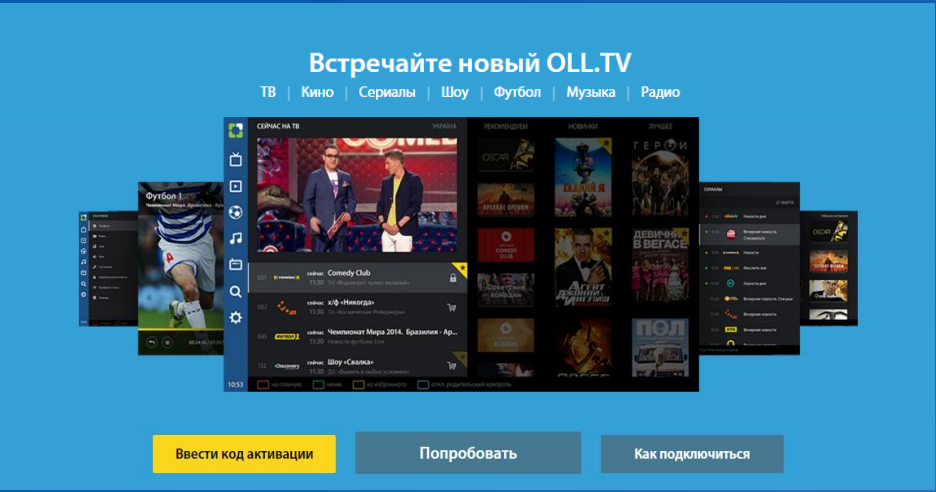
Встречайте новый OLL.TV

ТВ | Кино | Сериалы | Шоу | Футбол | Музыка | Радио

СЕЙЧАС НА ТВ

УКРАИНА

РЕКОМЕНДУЕМ

НОВИНКИ

ЛУЧШЕЕ

001 сейчас Comedy Club
11:30 Тв «Водворот чужих желаний»

002 сейчас х/ф «Никогда»
11:30 Тв «Космические Рейнджеры»

045 сейчас Чемпионат Мира 2014. Бразилия - Ар...
11:30 Новости футбола. Live

сейчас Шоу «Свалка»
11:30 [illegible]

10:53

Футбол 1

COMEDY CLUB

ГЕРОИ

ДЕВИЧНИК В ВЕГАСЕ

АГЕНТ ДЖОННИ ИНГЛИШ

ПОЛ

Ввести код активации

Попробовать

Как подключиться